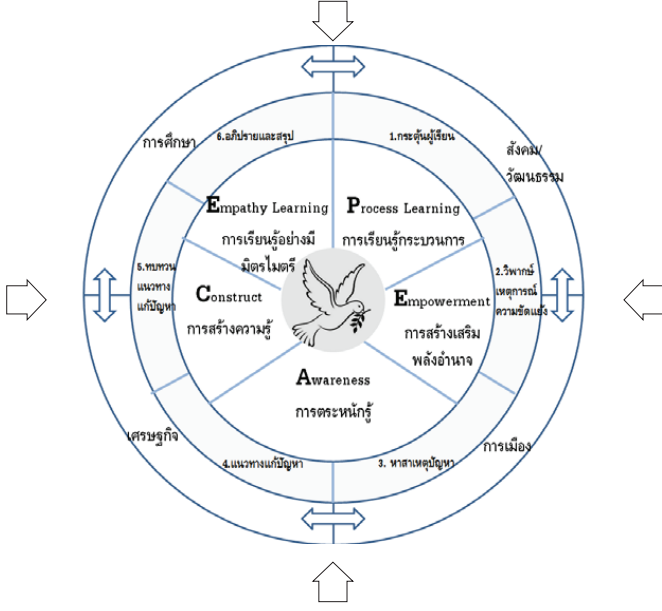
การศึกษา

สังคม/ วัฒนธรรม

6.อภิปรายและสรุป

1.กระตุ้นผู้เรียน

Empathy Learning

การเรียนรู้อย่างมีมิตรไมตรี

Process Learning

การเรียนรู้กระบวนการ

5.ทบทวนแนวทางแก้ปัญหา

2.วิพากษ์เหตุการณ์ความขัดแย้ง

Construct

การสร้างความรู้

Empowerment

การสร้างเสริมพลังอำนาจ

Awareness

การตระหนักรู้

เศรษฐกิจ

การเมือง

4.แนวทางแก้ปัญหา

3. หาสาเหตุปัญหา